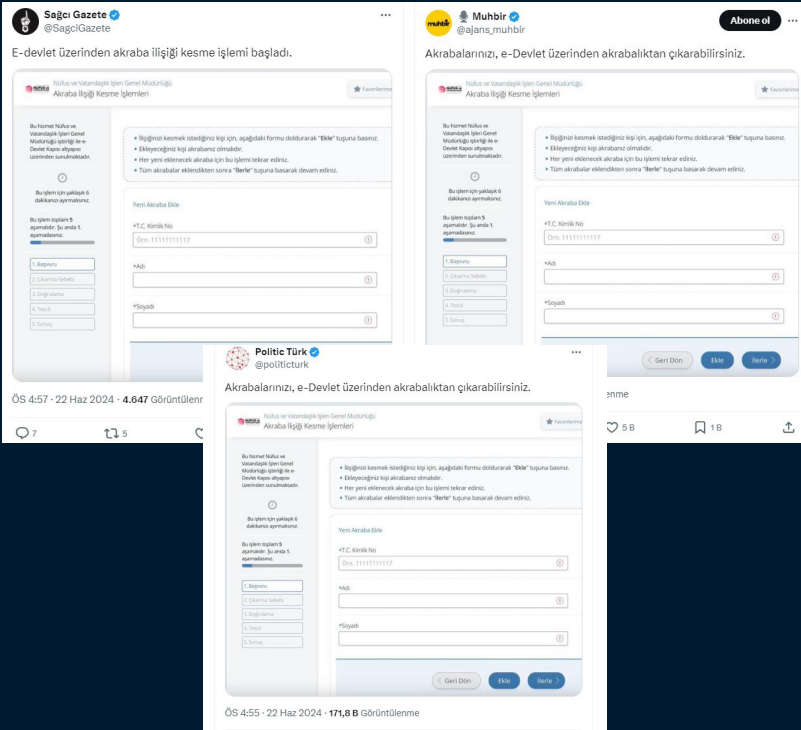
Sağcı Gazete
@SagciGazete

E-devlet üzerinden akraba ilişiği kesme işlemi başladı.

Nüfus ve Vatandaşlık İşleri Genel Müdürlüğü
Akraba İlişiği Kesme İşlemleri

Favorilerime

Bu hizmet Nüfus ve Vatandaşlık İşleri Genel Müdürlüğü işbirliği ile e-Devlet Kapısı altyapısı üzerinden sunulmaktadır.

Bu işlem için yaklaşık 6 dakikanızı ayırmalısınız.

Bu işlem toplam 5 aşamadır. Şu anda 1. aşamadasınız.

1. Başvuru
2. Çıkarma Sebebi
3. Doğrulama
4. Tescil
5. Sonuç

• İlişiğinizi kesmek istediğiniz kişi için, aşağıdaki formu doldurarak "Ekle" tuşuna basınız.
• Ekleyeceğiniz kişi akrabanız olmalıdır.
• Her yeni eklenecek akraba için bu işlemi tekrar ediniz.
• Tüm akrabalar eklendikten sonra "İlerle" tuşuna basarak devam ediniz.

Yeni Akraba Ekle

*T.C. Kimlik No
Örn. 11111111117

*Adı

*Soyadı

ÖS 4:57 · 22 Haz 2024 · 4.647 Görüntülenme

7 5

Muhbir
@ajans_muhbir
Abone ol

Akrabalarınızı, e-Devlet üzerinden akrabalıktan çıkarabilirsiniz.

Geri Dön Ekle İlerle

lenme

5 B 1 B

Politic Türk
@politicturk

Akrabalarınızı, e-Devlet üzerinden akrabalıktan çıkarabilirsiniz.

Geri Dön Ekle İlerle

ÖS 4:55 · 22 Haz 2024 · 171,8 B Görüntülenme